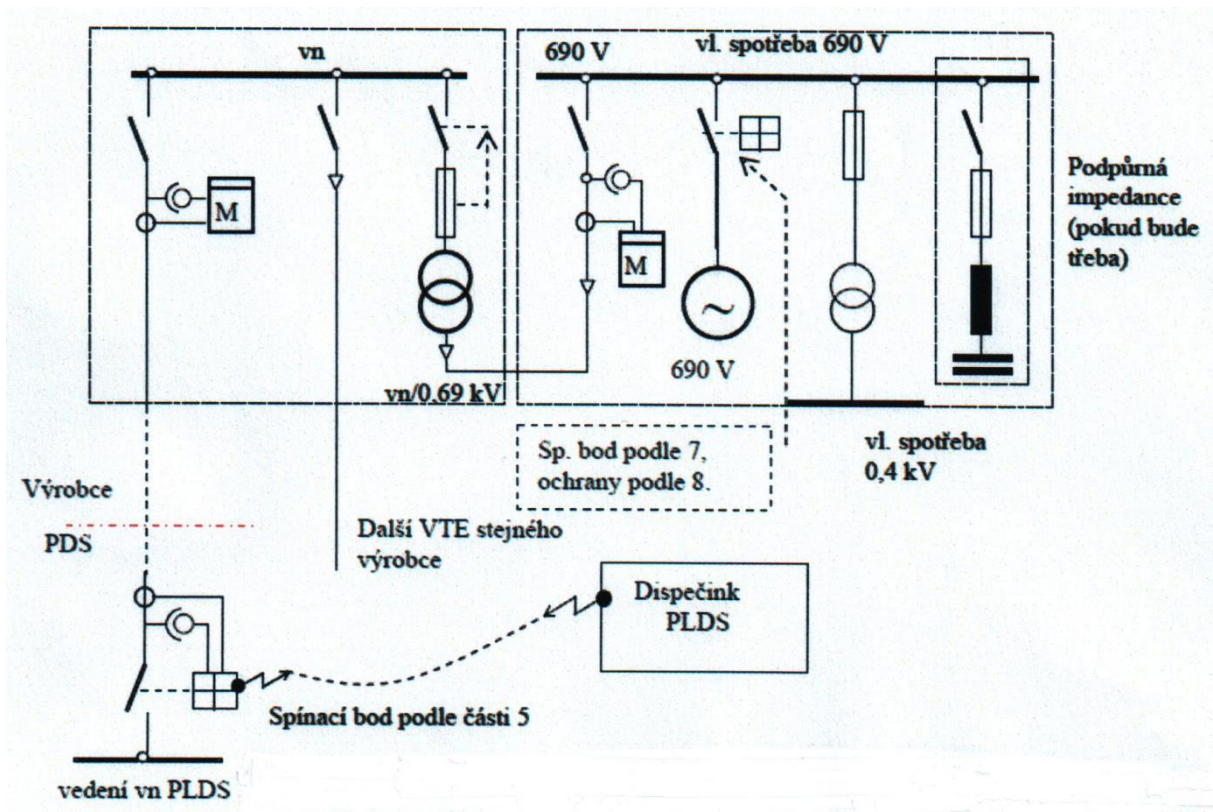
vn

690 V

vl. spotřeba 690 V

M

M

Podpůrná impedance (pokud bude třeba)

690 V

vn/0,69 kV

Sp. bod podle 7, ochrany podle 8.

vl. spotřeba 0,4 kV

Výrobce

PDS

Další VTE stejného výrobce

Dispečink PLDS

Spínací bod podle části 5

vedení vn PLDS